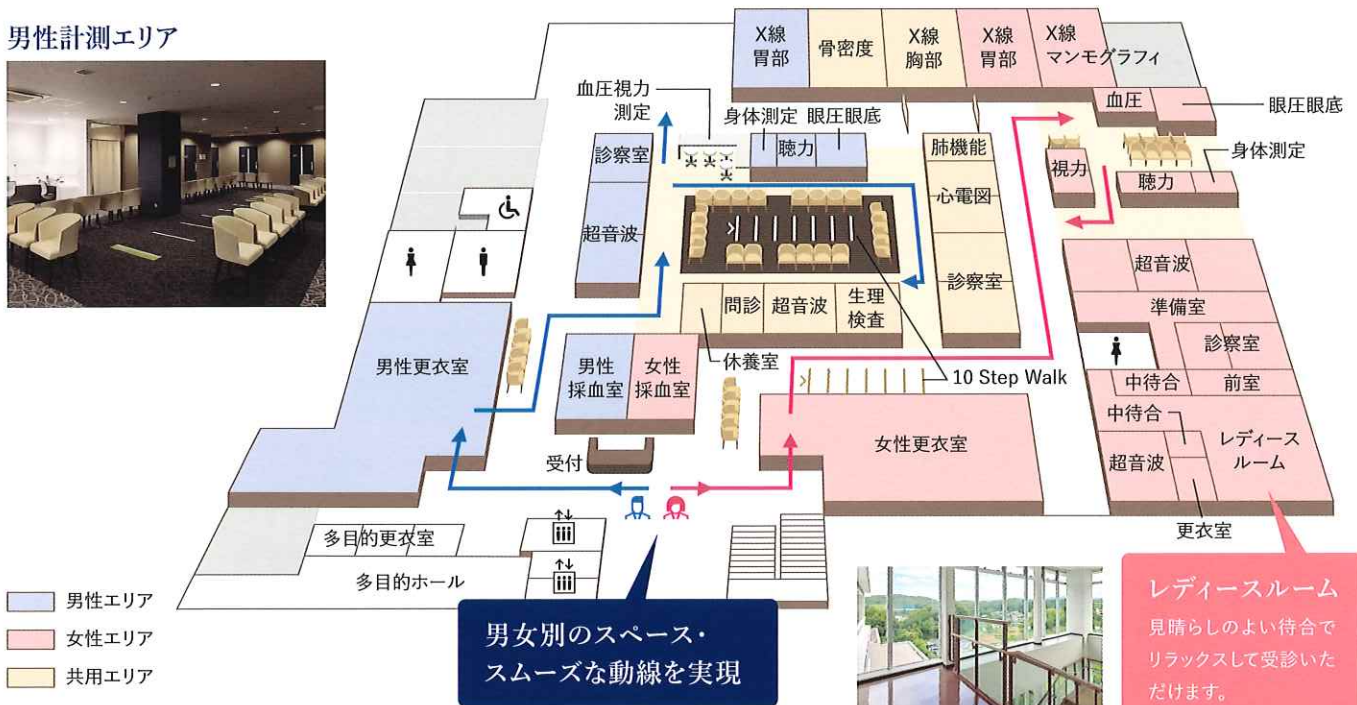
男性計測エリア

X線
胃部
骨密度
X線
胸部
X線
胃部
X線
マンモグラフィ

血圧視力
測定
身体測定
眼圧眼底
聴力
診察室
超音波
肺機能
心電図
診察室
血圧
眼圧眼底
視力
身体測定
聴力
超音波
準備室
診察室
中待合
前室
中待合
レディース
ルーム
超音波
更衣室
問診
超音波
生理
検査
休養室
10 Step Walk
男性更衣室
男性
採血室
女性
採血室
女性更衣室
受付
多目的更衣室
多目的ホール

男性エリア
女性エリア
共用エリア

男女別のスペース・
スムーズな動線を実現

レディースルーム
見晴らしのよい待合で
リラックスして受診いた
だけます。